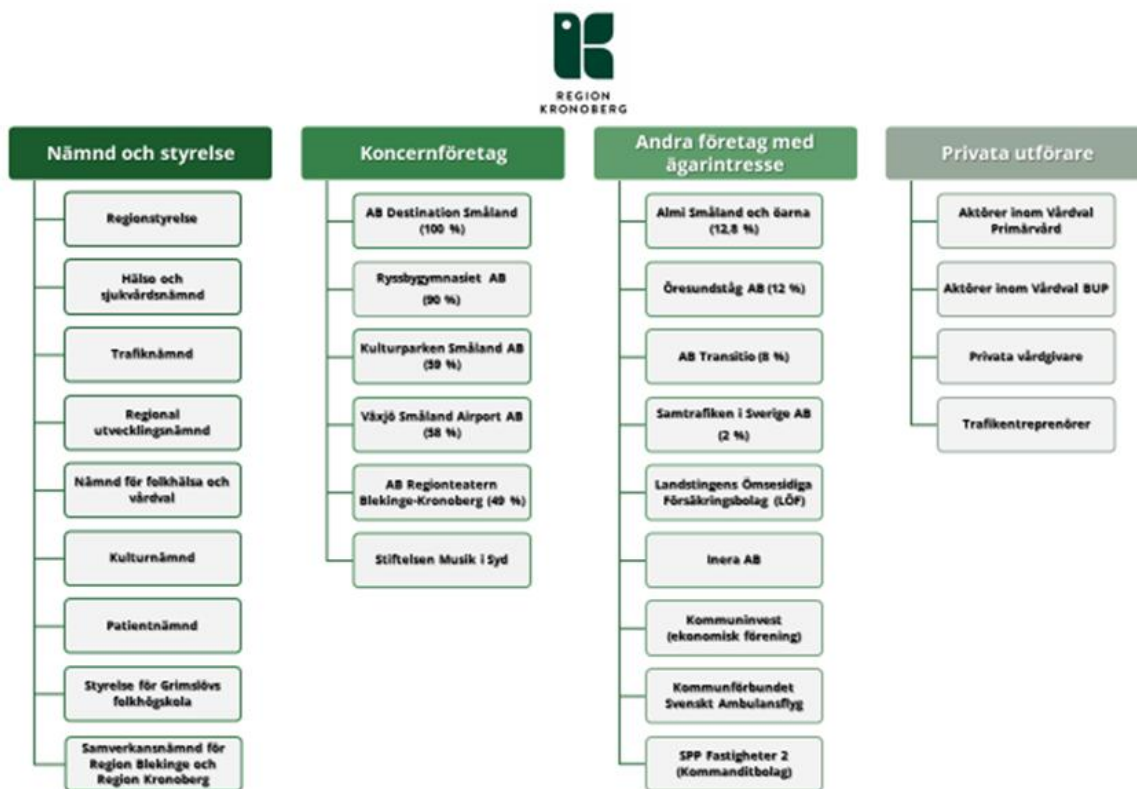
REGION KRONOBERG

Nämnd och styrelse

Regionstyrelse

Hälso och sjukvårdsnämnd

Trafiknämnd

Regional utvecklingsnämnd

Nämnd för folkhälsa och vårdval

Kulturnämnd

Patientnämnd

Styrelse för Grimslövs folkhögskola

Samverkansnämnd för Region Blekinge och Region Kronoberg

Koncernföretag

AB Destination Småland (100 %)

Ryssbygymnasiet AB (90 %)

Kulturparken Småland AB (59 %)

Växjö Småland Airport AB (58 %)

AB Regionteatern Blekinge-Kronoberg (49 %)

Stiftelsen Musik i Syd

Andra företag med ägarintresse

Almi Småland och öarna (12,8 %)

Öresundståg AB (12 %)

AB Transitio (8 %)

Samtrafiken i Sverige AB (2 %)

Landstingens Ömsesidiga Försäkringsbolag (LÖF)

Inera AB

Kommuninvest (ekonomisk förening)

Kommunförbundet Svenskt Ambulansflyg

SPP Fastigheter 2 (Kommanditbolag)

Privata utförare

Aktörer inom Vårdval Primärvård

Aktörer inom Vårdval BUP

Privata vårdgivare

Trafikentreprenörer